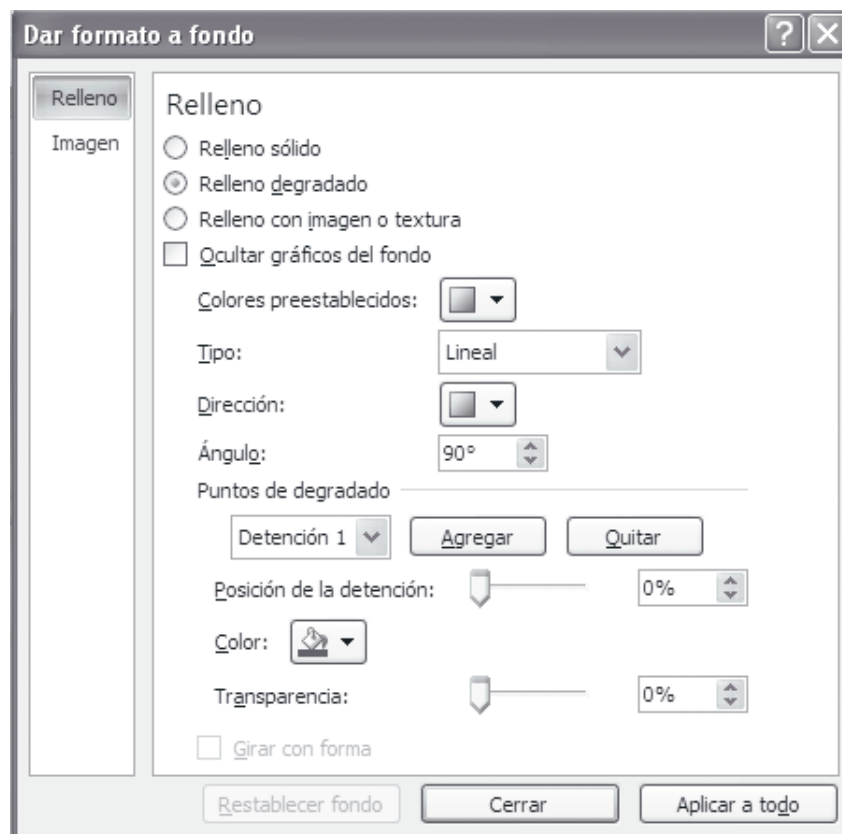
Dar formato a fondo

Relleno
Imagen

Relleno

Relleno sólido
Relleno degradado
Relleno con imagen o textura
Ocultar gráficos del fondo

Colores preestablecidos:
Tipo: Lineal
Dirección:
Ángulo: 90°

Puntos de degradado
Detención 1 Agregar Quitar
Posición de la detención: 0%
Color:
Transparencia: 0%

Girar con forma

Restablecer fondo Cerrar Aplicar a todo